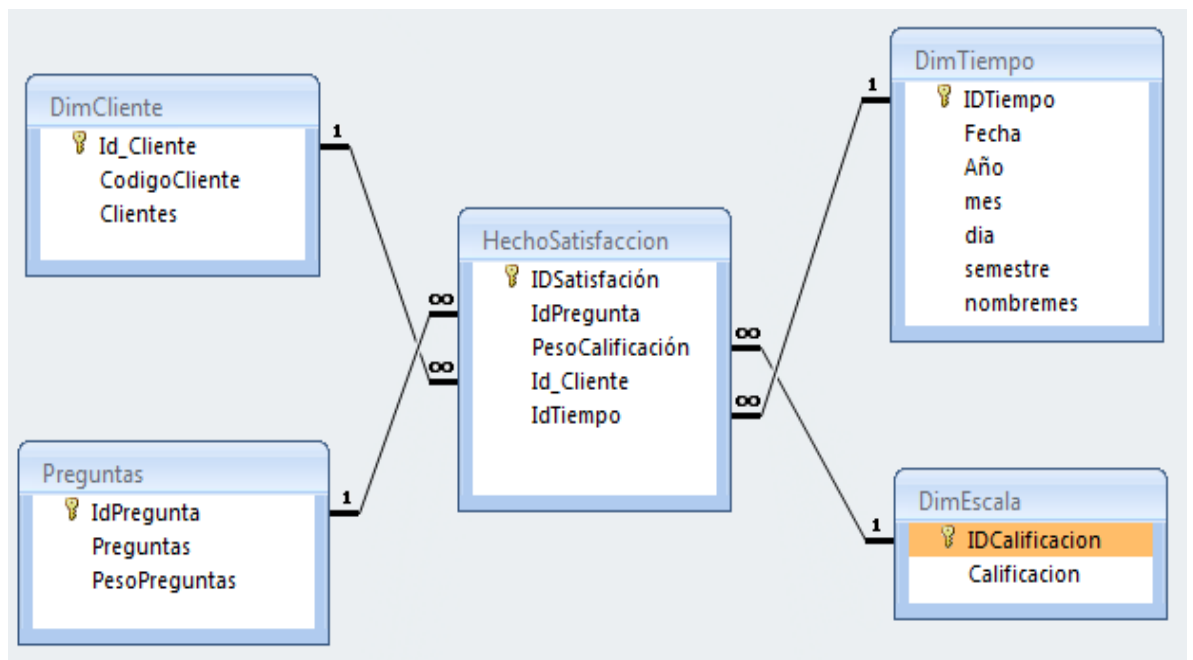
DimCliente
Id_Cliente
CodigoCliente
Clientes

1

HechoSatisfaccion
IDSatisfación
IdPregunta
PesoCalificación
Id_Cliente
IdTiempo

∞
∞

DimTiempo
IDTiempo
Fecha
Año
mes
dia
semestre
nombremes

1

∞
∞

Preguntas
IdPregunta
Preguntas
PesoPreguntas

1

DimEscala
IDCalificacion
Calificacion

1